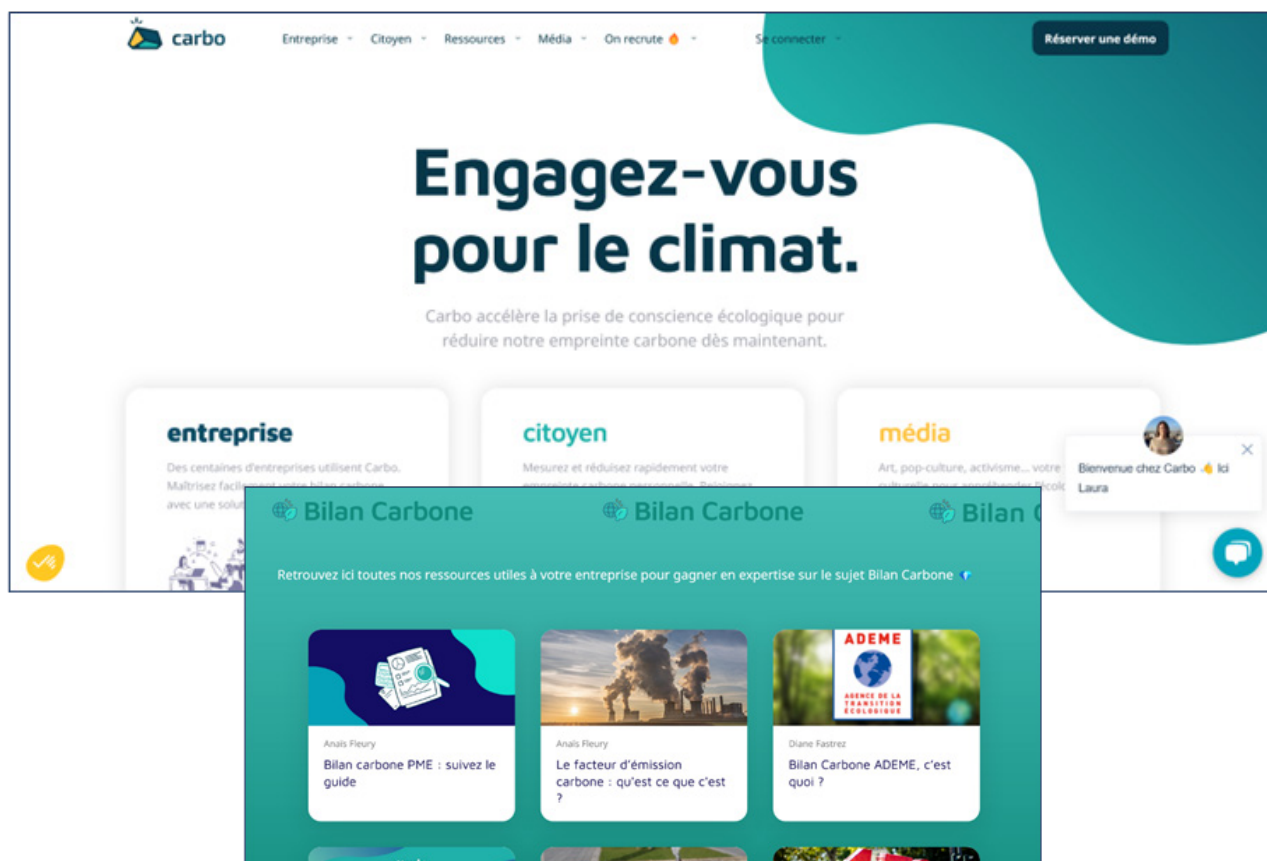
carbo

Entreprise Citoyen Ressources Média On recrute 🔥 Se connecter

Réserver une démo

Engagez-vous pour le climat.

Carbo accélère la prise de conscience écologique pour réduire notre empreinte carbone dès maintenant.

entreprise

Des centaines d'entreprises utilisent Carbo. Maîtrisez facilement votre bilan carbone avec une solu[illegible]

citoyen

Mesurez et réduisez rapidement votre empreinte carbone personnelle. Rejoignez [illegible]

média

Art, pop-culture, activisme... votre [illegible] culturelle pour appréhender l'écolo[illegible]

Bienvenue chez Carbo 👋 Ici Laura

Bilan Carbone Bilan Carbone Bilan C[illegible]

Retrouvez ici toutes nos ressources utiles à votre entreprise pour gagner en expertise sur le sujet Bilan Carbone

Anaïs Fleury
Bilan carbone PME : suivez le guide

Anaïs Fleury
Le facteur d'émission carbone : qu'est ce que c'est ?

ADEME
AGENCE DE LA TRANSITION ÉCOLOGIQUE

Diane Fastrez
Bilan Carbone ADEME, c'est quoi ?